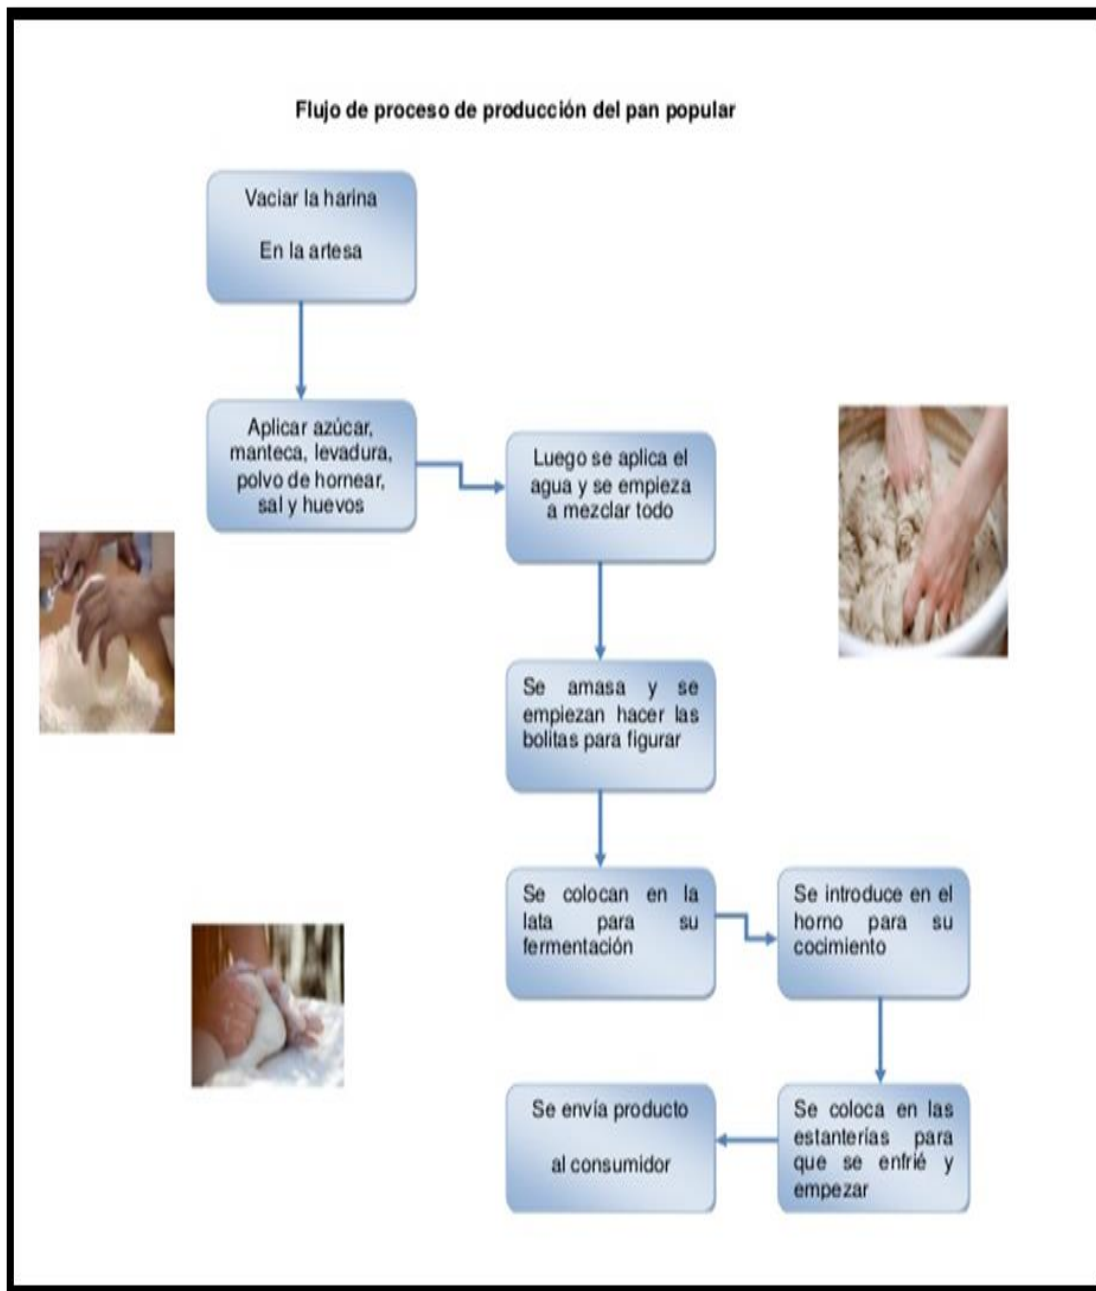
Flujo de proceso de producción del pan popular

Vaciar la harina

En la artesa

Aplicar azúcar, manteca, levadura, polvo de hornear, sal y huevos

Luego se aplica el agua y se empieza a mezclar todo

Se amasa y se empiezan hacer las bolitas para figurar

Se colocan en la lata para su fermentación

Se introduce en el horno para su cocimiento

Se coloca en las estanterías para que se enfrié y empezar

Se envía producto

al consumidor